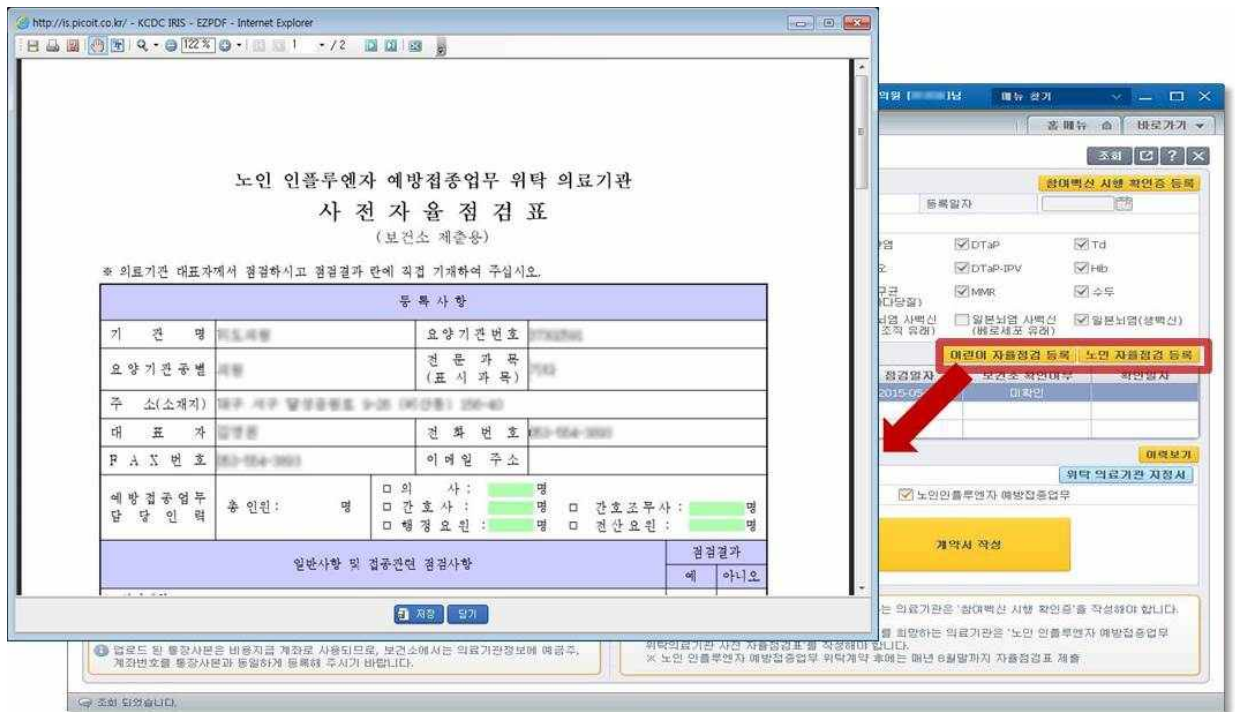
http://is.picoit.co.kr/ - KCDC IRIS - EZPDF - Internet Explorer

122 %  1  / 2

노인 인플루엔자 예방접종업무 위탁 의료기관
사 전 자 율 점 검 표
(보건소 제출용)

※ 의료기관 대표자께서 점검하시고 점검결과 란에 직접 기재하여 주십시오.

| 등 록 사 항 | | | |
|---|---|---|---|
| 기 관 명 | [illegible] | 요양기관번호 | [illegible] |
| 요양기관종별 | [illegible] | 전 문 과 목 (표 시 과 목) | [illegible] |
| 주 소(소재지) | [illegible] | | |
| 대 표 자 | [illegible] | 전 화 번 호 | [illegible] |
| F A X 번 호 | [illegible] | 이메일 주소 | |
| 예방접종업무 담 당 인 력 | 총 인원: 명 | □ 의 사 : 명 □ 간 호 사 : 명 □ 간호조무사 : 명 □ 행 정 요 원 : 명 □ 전산요원 : 명 | |

| 일반사항 및 접종관련 점검사항 | 점검결과 | |
|---|---|---|
| | 예 | 아니오 |

저장 닫기

의원 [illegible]님 메뉴 찾기
홈 메뉴 바로가기
조회
참여백신 시행 확인증 등록
등록일자
DTaP Td
DTaP-IPV Hib
MMR 수두
일본뇌염 사백신 (베로세포 유래) 일본뇌염(생백신)
어린이 자율점검 등록 노인 자율점검 등록
점검일자 보건소 확인여부 확인일자
2015-05 미확인
이력보기
위탁 의료기관 지정서
노인인플루엔자 예방접종업무
계약서 작성

업로드 된 통장사본은 비용지급 계좌로 사용되므로, 보건소에서는 의료기관정보에 예금주, 계좌번호를 통장사본과 동일하게 등록해 주시기 바랍니다.

는 의료기관은 '참여백신 시행 확인증'을 작성해야 합니다.
를 희망하는 의료기관은 '노인 인플루엔자 예방접종업무 위탁의료기관 사전 자율점검표'를 작성해야 합니다.
※ 노인 인플루엔자 예방접종업무 위탁계약 후에는 매년 8월말까지 자율점검표 제출

조회 되었습니다.